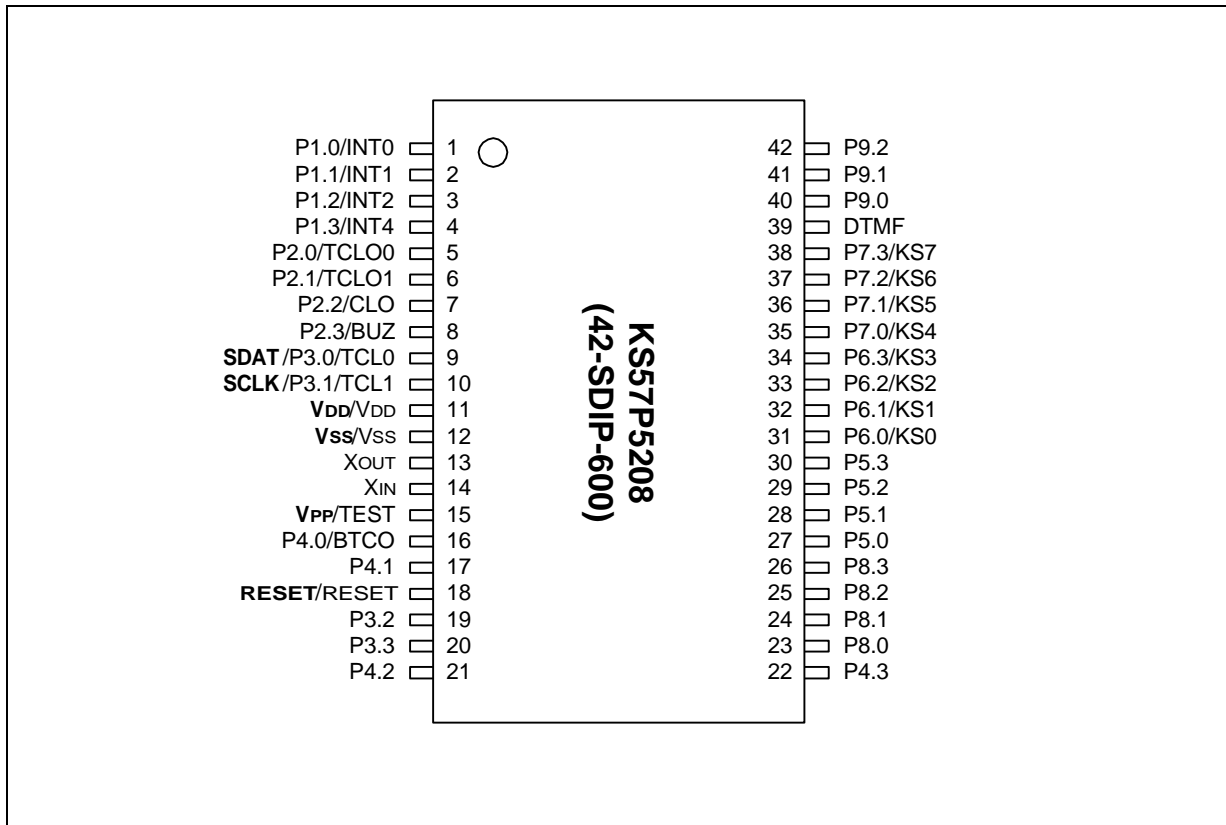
KS57P5208
(42-SDIP-600)

P1.0/INT0 1
P1.1/INT1 2
P1.2/INT2 3
P1.3/INT4 4
P2.0/TCLO0 5
P2.1/TCLO1 6
P2.2/CLO 7
P2.3/BUZ 8
SDAT/P3.0/TCL0 9
SCLK/P3.1/TCL1 10
VDD/VDD 11
VSS/VSS 12
XOUT 13
XIN 14
VPP/TEST 15
P4.0/BTCO 16
P4.1 17
RESET/RESET 18
P3.2 19
P3.3 20
P4.2 21

42 P9.2
41 P9.1
40 P9.0
39 DTMF
38 P7.3/KS7
37 P7.2/KS6
36 P7.1/KS5
35 P7.0/KS4
34 P6.3/KS3
33 P6.2/KS2
32 P6.1/KS1
31 P6.0/KS0
30 P5.3
29 P5.2
28 P5.1
27 P5.0
26 P8.3
25 P8.2
24 P8.1
23 P8.0
22 P4.3